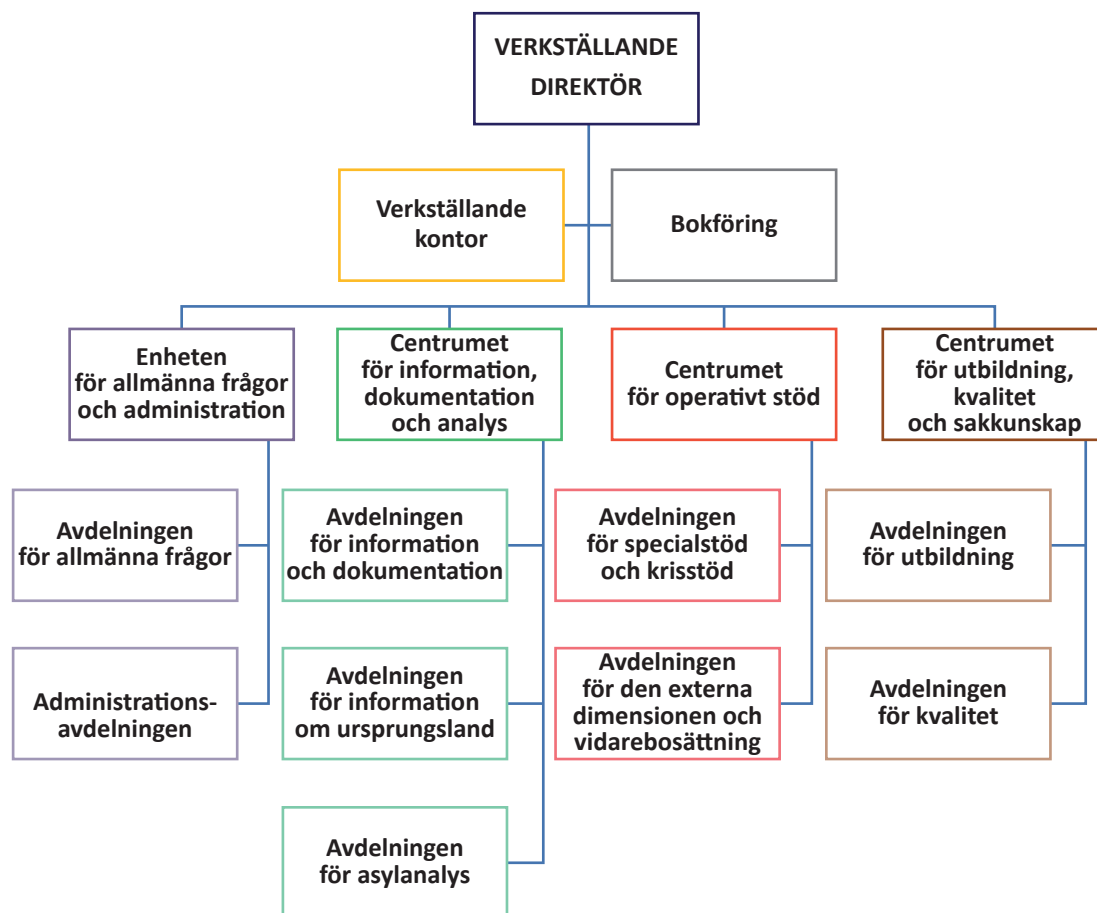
VERKSTÄLLANDE DIREKTÖR

Verkställande kontor

Bokföring

Enheten för allmänna frågor och administration

Avdelningen för allmänna frågor

Administrationsavdelningen

Centrumet för information, dokumentation och analys

Avdelningen för information och dokumentation

Avdelningen för information om ursprungsland

Avdelningen för asylanalys

Centrumet för operativt stöd

Avdelningen för specialstöd och krisstöd

Avdelningen för den externa dimensionen och vidarebosättning

Centrumet för utbildning, kvalitet och sakkunskap

Avdelningen för utbildning

Avdelningen för kvalitet